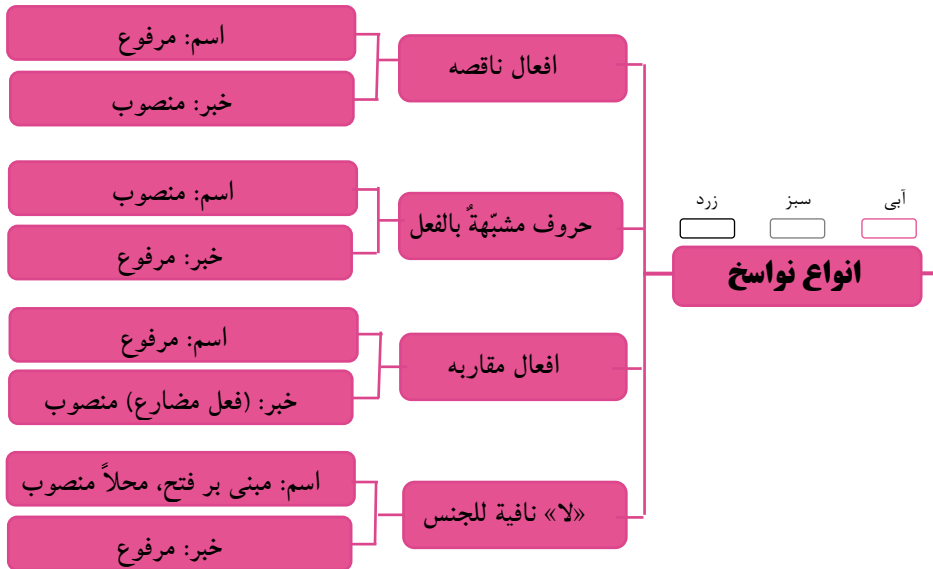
آبی
سبز
زرد

انواع نواسخ

افعال ناقصه
اسم: مرفوع
خبر: منصوب

حروف مشبّهةٌ بالفعل
اسم: منصوب
خبر: مرفوع

افعال مقاربه
اسم: مرفوع
خبر: (فعل مضارع) منصوب

«لا» نافية للجنس
اسم: مبنی بر فتح، محلاً منصوب
خبر: مرفوع